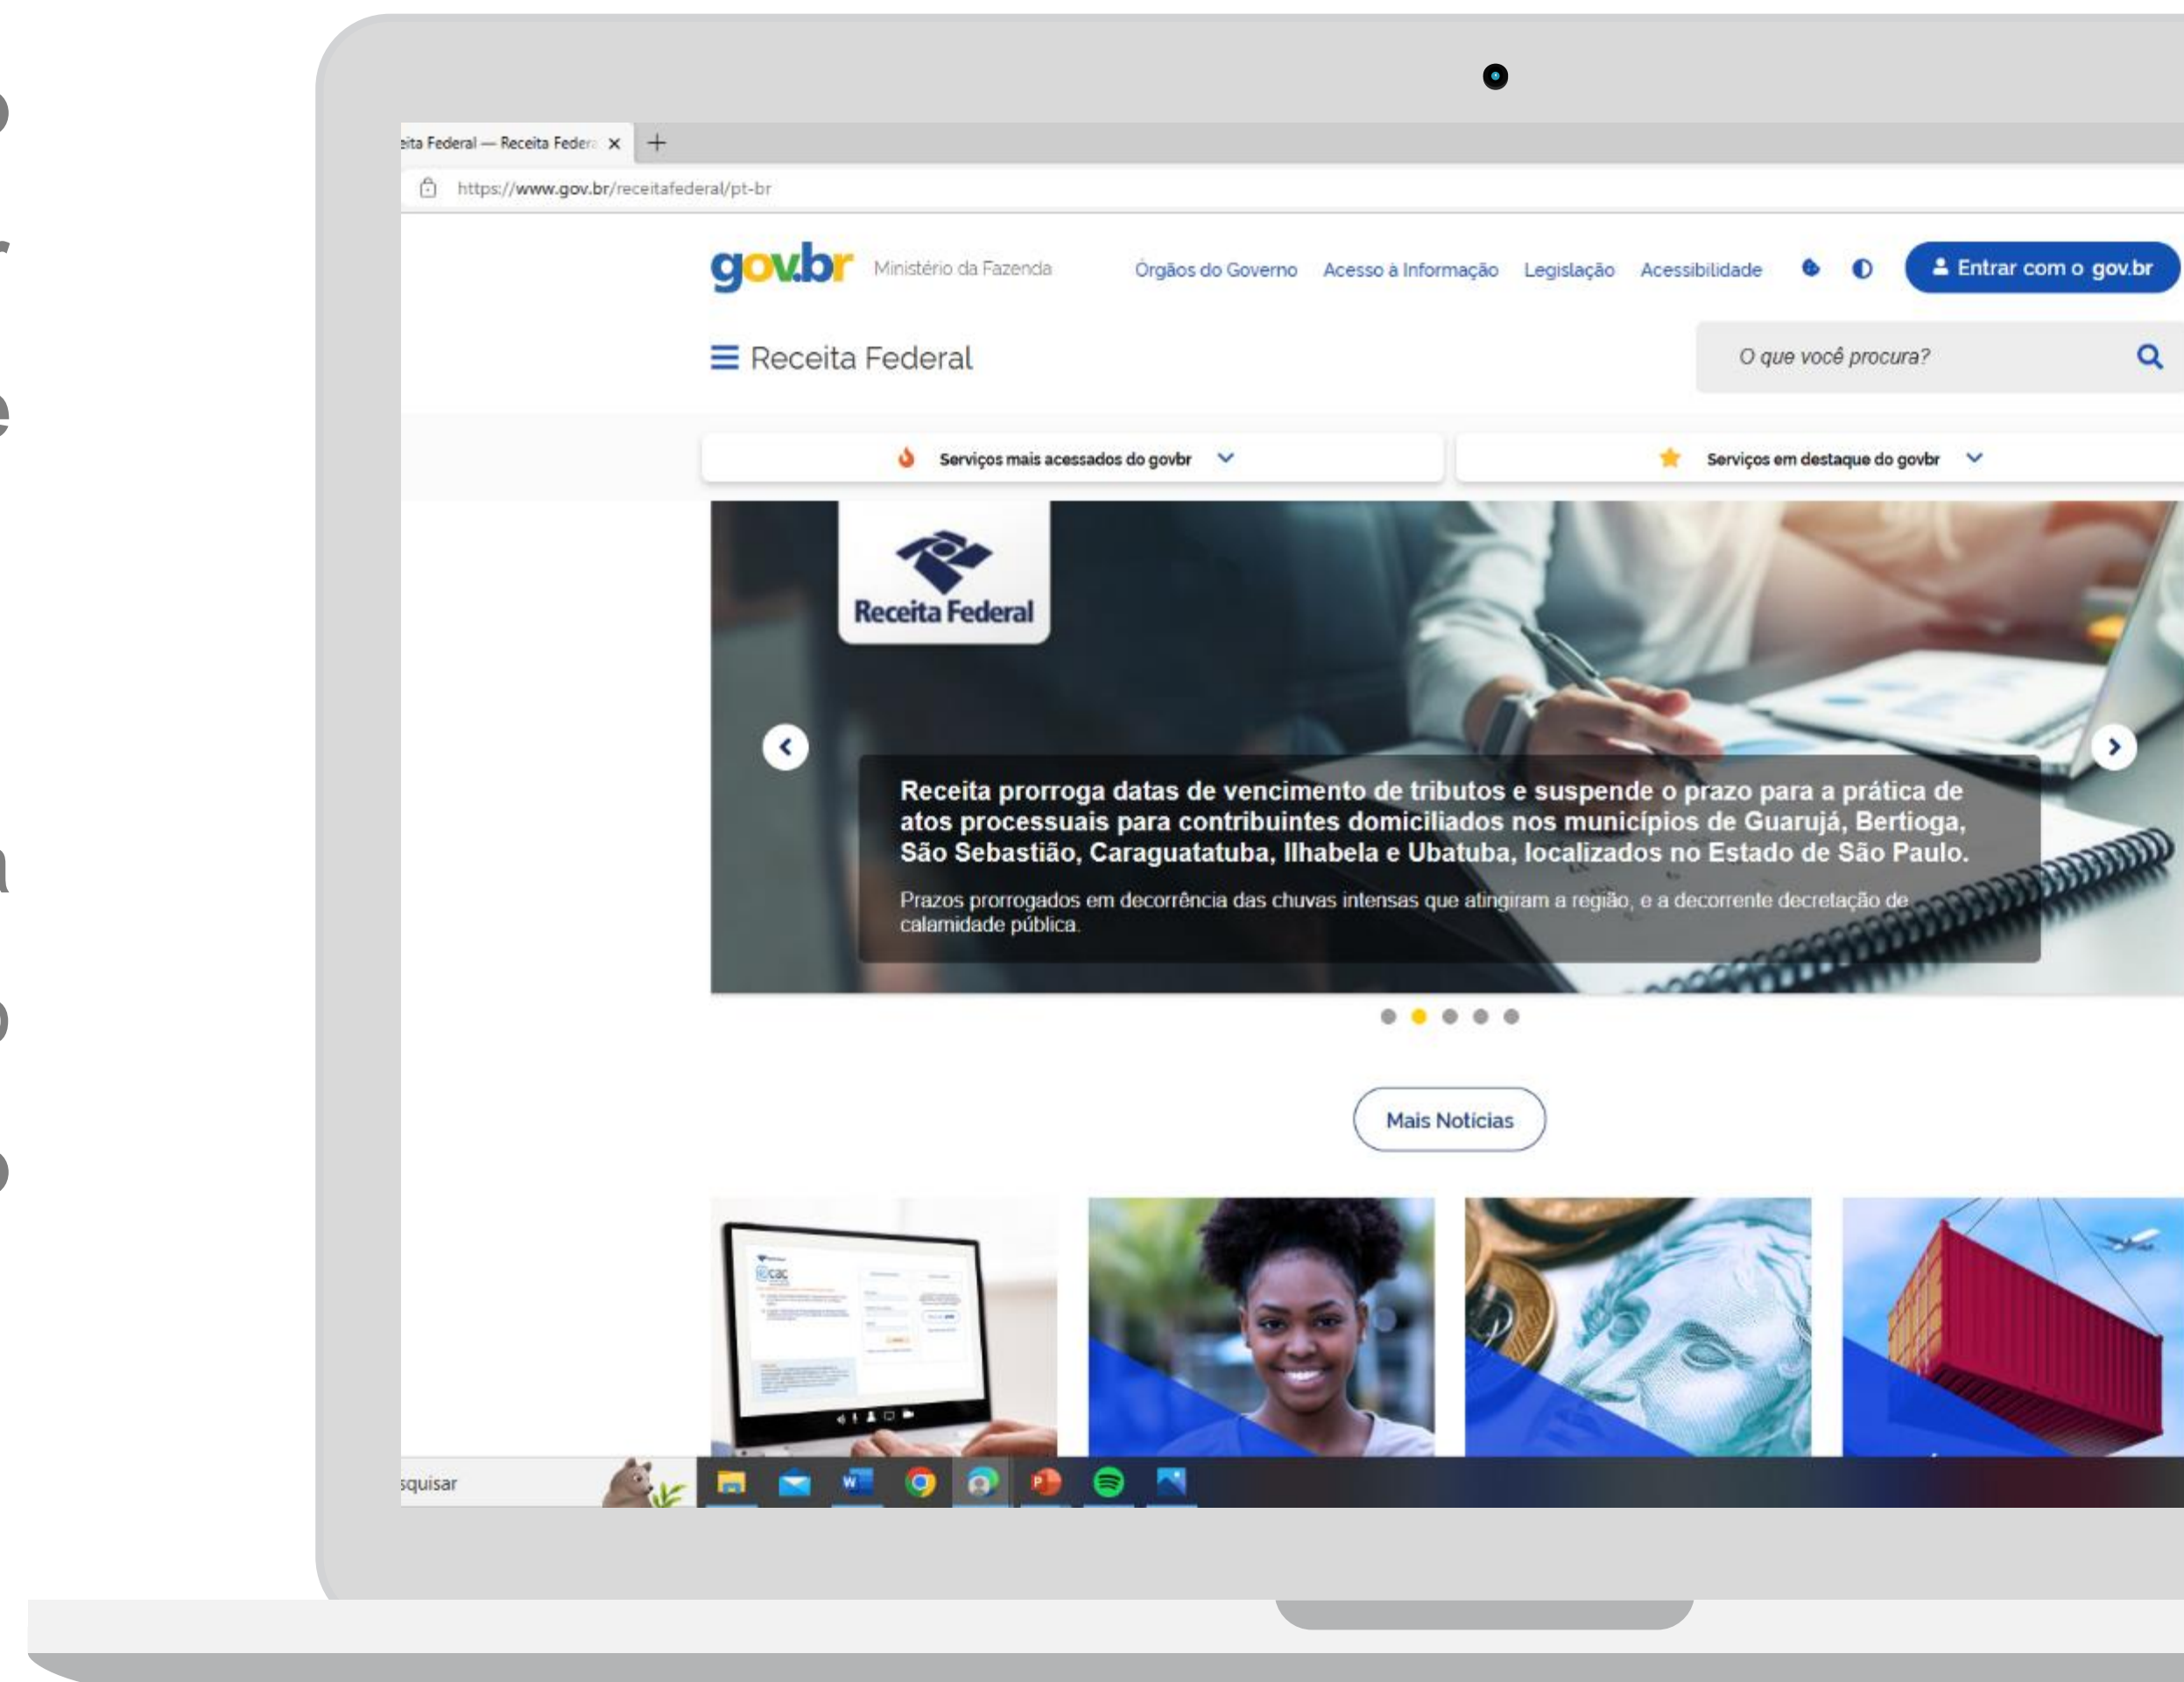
ita Federal — Receita Feder ×

https://www.gov.br/receitafederal/pt-br

gov.br Ministério da Fazenda

Órgãos do Governo Acesso à Informação Legislação Acessibilidade

Entrar com o gov.br

Receita Federal

O que você procura?

Serviços mais acessados do govbr

Serviços em destaque do govbr

Receita Federal

Receita prorroga datas de vencimento de tributos e suspende o prazo para a prática de atos processuais para contribuintes domiciliados nos municípios de Guarujá, Bertioga, São Sebastião, Caraguatatuba, Ilhabela e Ubatuba, localizados no Estado de São Paulo.

Prazos prorrogados em decorrência das chuvas intensas que atingiram a região, e a decorrente decretação de calamidade pública.

Mais Notícias

squisar